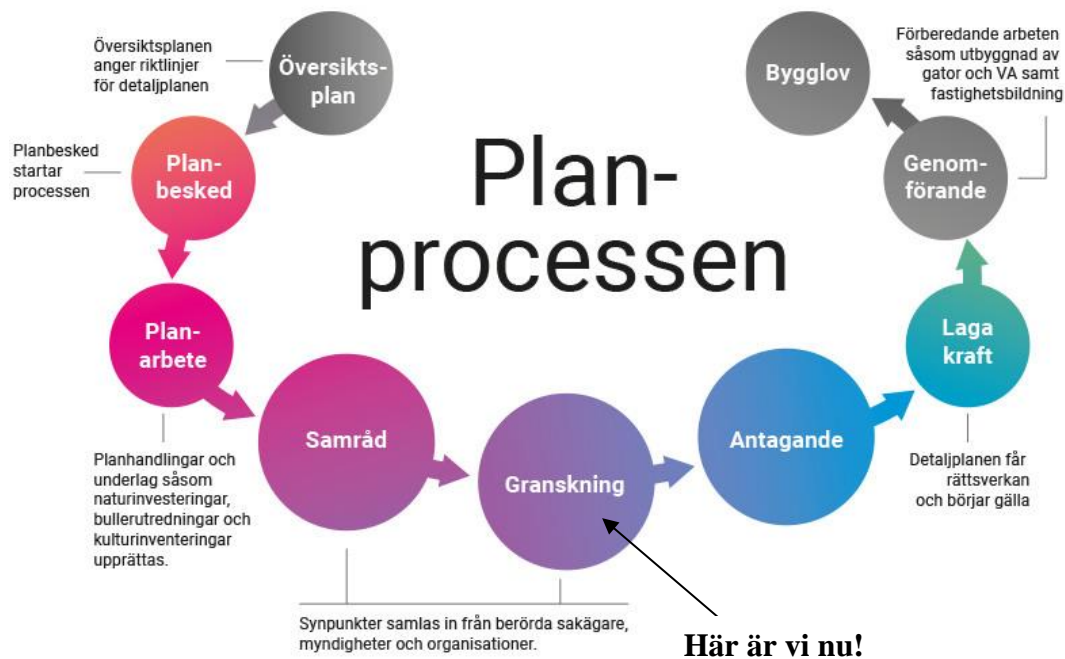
Plan-
processen

Översiktsplanen anger riktlinjer för detaljplanen

Översikts-
plan

Planbesked startar processen

Plan-
besked

Plan-
arbete

Planhandlingar och underlag såsom naturinvesteringar, bullerutredningar och kulturinventeringar upprättas.

Samråd

Granskning

Synpunkter samlas in från berörda sakägare, myndigheter och organisationer.

Här är vi nu!

Antagande

Laga
kraft

Detaljplanen får rättsverkan och börjar gälla

Genom-
förande

Förberedande arbeten såsom utbyggnad av gator och VA samt fastighetsbildning

Bygglov